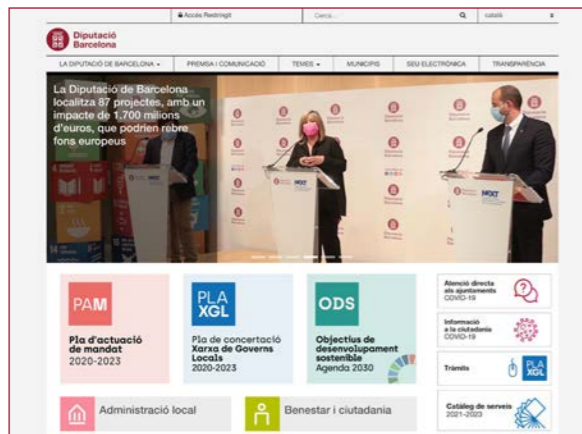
Accés Restringit
Cerca...
català

Diputació Barcelona

LA DIPUTACIÓ DE BARCELONA
PREMSA I COMUNICACIÓ
TEMES
MUNICIPIS
SEU ELECTRÒNICA
TRANSPARÈNCIA

La Diputació de Barcelona localitza 87 projectes, amb un impacte de 1.700 milions d'euros, que podrien rebre fons europeus

PAM
Pla d'actuació de mandat
2020-2023

PLA XGL
Pla de concertació Xarxa de Governs Locals
2020-2023

ODS
Objectius de desenvolupament sostenible
Agenda 2030

Atenció directa als ajuntaments COVID-19

Informació a la ciutadania COVID-19

Tràmits
PLA XGL

Catàleg de serveis 2021-2023

Administració local

Benestar i ciutadania